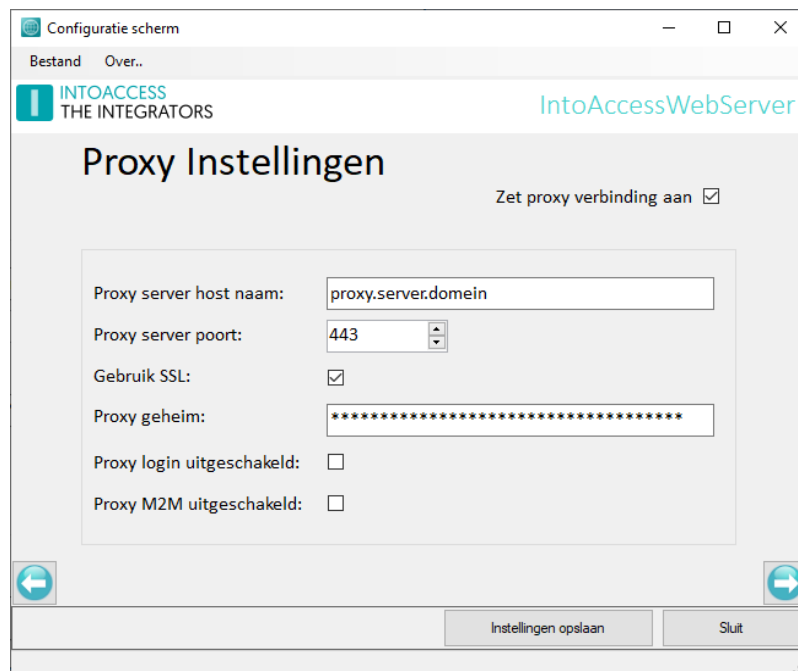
Configuratie scherm

Bestand Over..

INTOACCESS
THE INTEGRATORS

IntoAccessWebServer

Proxy Instellingen

Zet proxy verbinding aan ☑

Proxy server host naam: proxy.server.domein

Proxy server poort: 443

Gebruik SSL: ☑

Proxy geheim: ************************************

Proxy login uitgeschakeld: ☐

Proxy M2M uitgeschakeld: ☐

Instellingen opslaan

Sluit